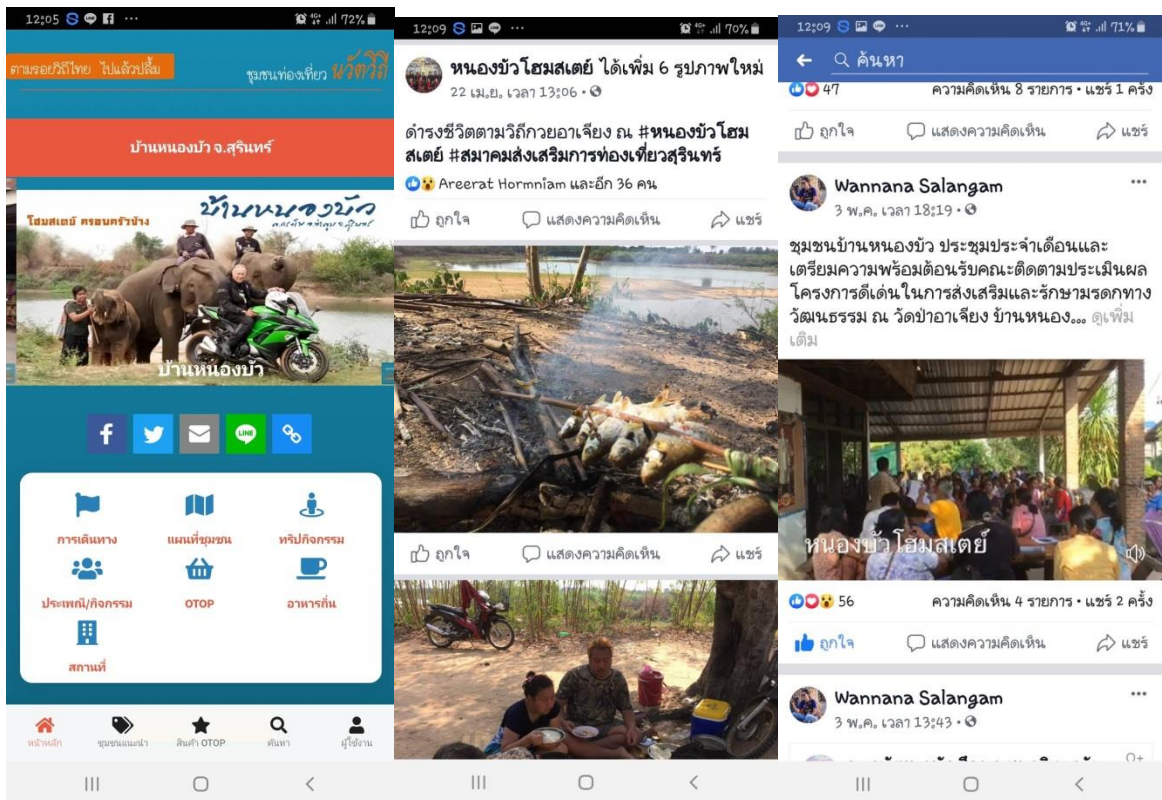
12:05 72%

ตามรอยวิถีไทย ไปแล้วปลื้ม

ชุมชนท่องเที่ยว นวัตวิถี

บ้านหนองบัว จ.สุรินทร์

โฮมสเตย์ ครอบครัวช้าง

บ้านหนองบัว

บ้านหนองบัว

การเดินทาง
แผนที่ชุมชน
ทริปกิจกรรม
ประเพณี/กิจกรรม
OTOP
อาหารถิ่น
สถานที่

หน้าหลัก
ชุมชนแนะนำ
สินค้า OTOP
ค้นหา
ผู้ใช้งาน

12:09 70%

หนองบัวโฮมสเตย์ ได้เพิ่ม 6 รูปภาพใหม่
22 เม.ย. เวลา 13:06 •

ดำรงชีวิตตามวิถีกวยอาเจียง ณ #หนองบัวโฮมสเตย์ #สมาคมส่งเสริมการท่องเที่ยวสุรินทร์

Areerat Hormniam และอีก 36 คน

ถูกใจ
แสดงความคิดเห็น
แชร์

ถูกใจ
แสดงความคิดเห็น
แชร์

12:09 71%

ค้นหา

47
ความคิดเห็น 8 รายการ • แชร์ 1 ครั้ง

ถูกใจ
แสดงความคิดเห็น
แชร์

Wannana Salangam
3 พ.ค. เวลา 18:19 •

ชุมชนบ้านหนองบัว ประชุมประจำเดือนและเตรียมความพร้อมต้อนรับคณะติดตามประเมินผลโครงการดีเด่นในการส่งเสริมและรักษามรดกทางวัฒนธรรม ณ วัดป่าอาเจียง บ้านหนอง... ดูเพิ่มเติม

หนองบัว โฮมสเตย์

56
ความคิดเห็น 4 รายการ • แชร์ 2 ครั้ง

ถูกใจ
แสดงความคิดเห็น
แชร์

Wannana Salangam
3 พ.ค. เวลา 13:43 •